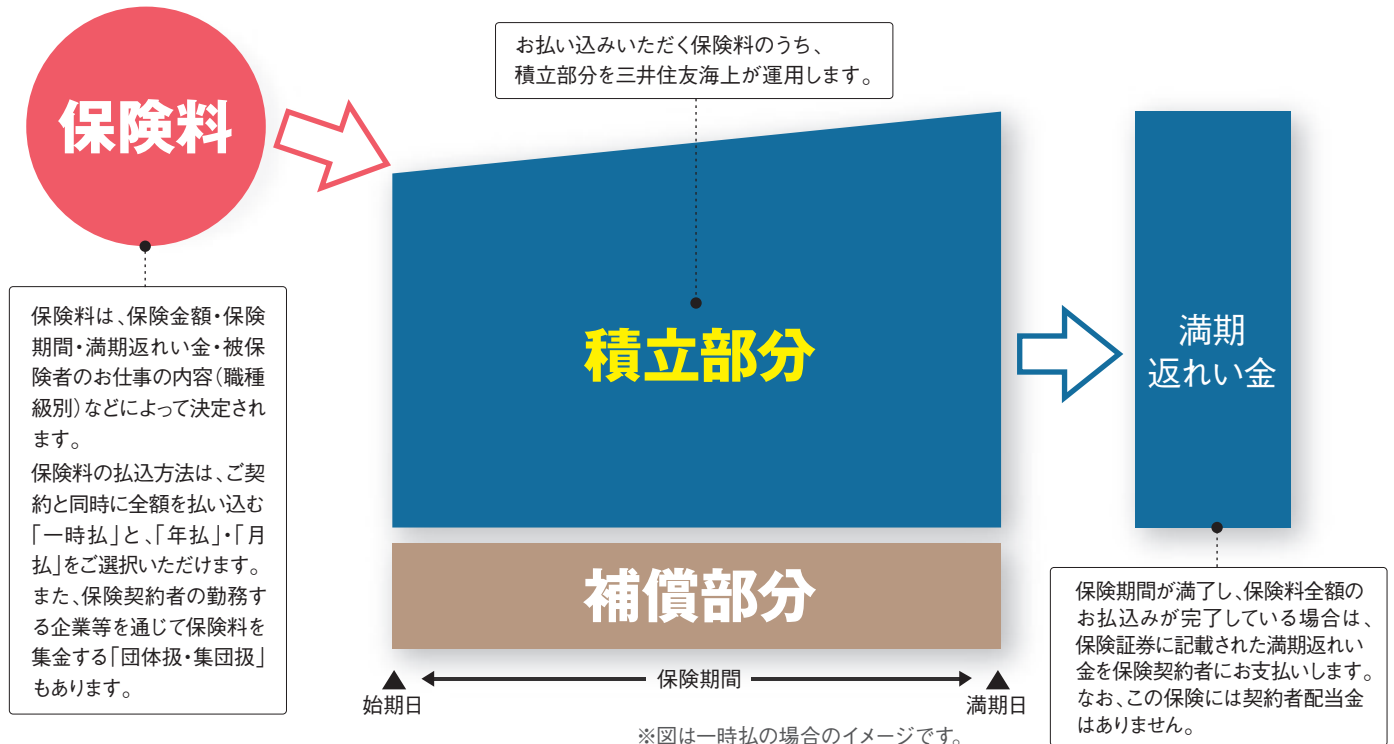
保険料

保険料は、保険金額・保険期間・満期返れい金・被保険者のお仕事の内容（職種級別）などによって決定されます。

保険料の払込方法は、ご契約と同時に全額を払い込む「一時払」と、「年払」・「月払」をご選択いただけます。また、保険契約者の勤務する企業等を通じて保険料を集金する「団体扱・集団扱」もあります。

お払い込みいただく保険料のうち、積立部分を三井住友海上が運用します。

積立部分

補償部分

始期日

保険期間

満期日

※図は一時払の場合のイメージです。

満期返れい金

保険期間が満了し、保険料全額のお払込みが完了している場合は、保険証券に記載された満期返れい金を保険契約者にお支払いします。なお、この保険には契約者配当金はありません。